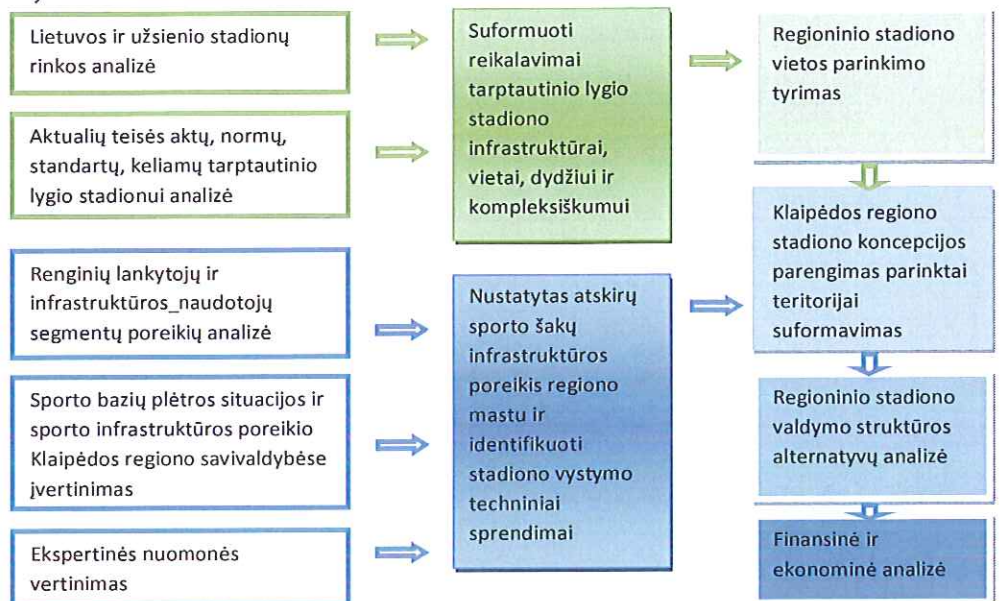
Lietuvos ir užsienio stadionų rinkos analizė

Aktualių teisės aktų, normų, standartų, keliamų tarptautinio lygio stadionui analizė

Renginių lankytojų ir infrastruktūros_naudotojų segmentų poreikių analizė

Sporto bazių plėtros situacijos ir sporto infrastruktūros poreikio Klaipėdos regiono savivaldybėse įvertinimas

Ekspertinės nuomonės vertinimas

Suformuoti reikalavimai tarptautinio lygio stadiono infrastruktūrai, vietai, dydžiui ir kompleksiškumui

Nustatytas atskirų sporto šakų infrastruktūros poreikis regiono mastu ir identifikuoti stadiono vystymo techniniai sprendimai

Regioninio stadiono vietos parinkimo tyrimas

Klaipėdos regiono stadiono koncepcijos parengimas parinktai teritorijai suformavimas

Regioninio stadiono valdymo struktūros alternatyvų analizė

Finansinė ir ekonominė analizė